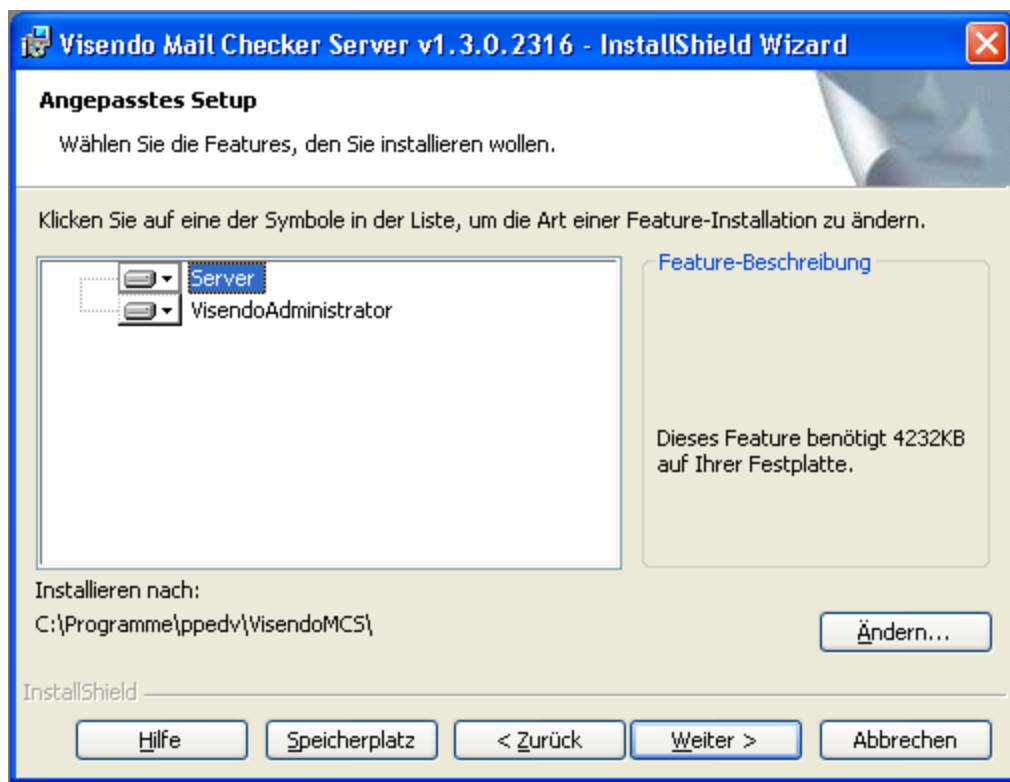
Visendo Mail Checker Server v1.3.0.2316 - InstallShield Wizard

Angepasstes Setup

Wählen Sie die Features, den Sie installieren wollen.

Klicken Sie auf eine der Symbole in der Liste, um die Art einer Feature-Installation zu ändern.

Server
VisendoAdministrator

Feature-Beschreibung

Dieses Feature benötigt 4232KB auf Ihrer Festplatte.

Installieren nach:
C:\Programme\ppedv\VisendoMCS\

Ändern...

InstallShield

Hilfe
Speicherplatz
< Zurück
Weiter >
Abbrechen